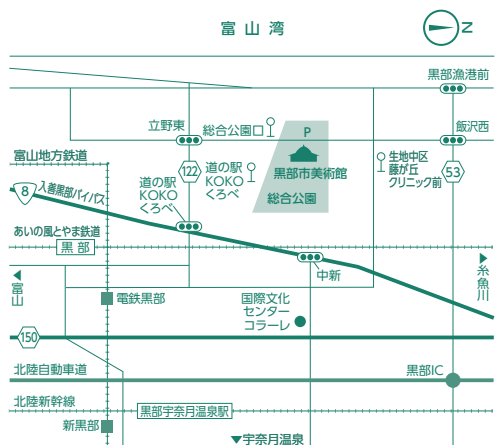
富山湾

N

黒部漁港前

立野東

総合公園口

P

飯沢西

富山地方鉄道

122

道の駅 KOKO くろべ

黒部市美術館

総合公園

生地中区 藤が丘 クリニック前

53

8

入善黒部バイパス

道の駅 KOKO くろべ

あいの風とやま鉄道

黒部

中新

糸魚川

富山

電鉄黒部

国際文化センター コラーレ

150

北陸自動車道

黒部IC

北陸新幹線

黒部宇奈月温泉駅

新黒部

宇奈月温泉